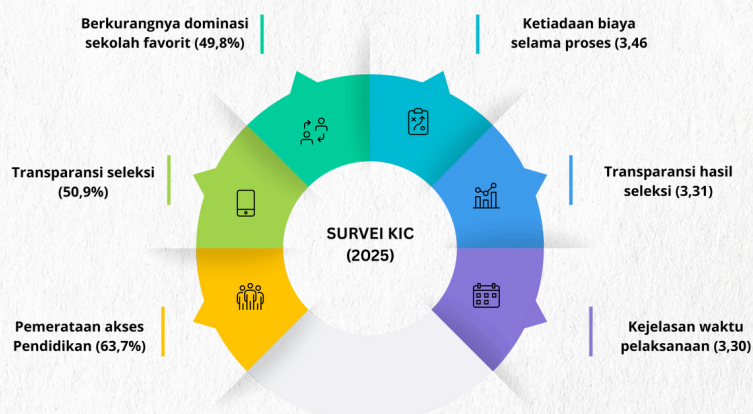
Berkurangnya dominasi sekolah favorit (49,8%)

Ketiadaan biaya selama proses (3,46

Transparansi seleksi (50,9%)

SURVEI KIC (2025)

Transparansi hasil seleksi (3,31)

Pemerataan akses Pendidikan (63,7%)

Kejelasan waktu pelaksanaan (3,30)